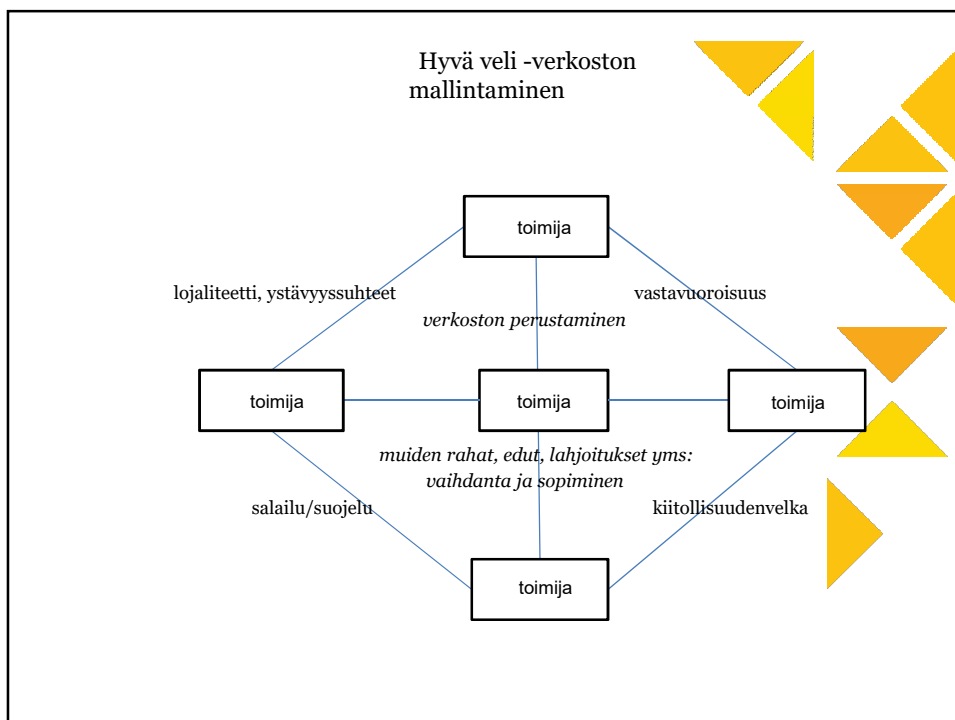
Hyvä veli -verkoston mallintaminen

toimija

lojaliteetti, ystävyyssuhteet

vastavuoroisuus

verkoston perustaminen

toimija

toimija

toimija

muiden rahat, edut, lahjoitukset yms: vaihdanta ja sopiminen

salailu/suojelu

kiitollisuudenvelka

toimija